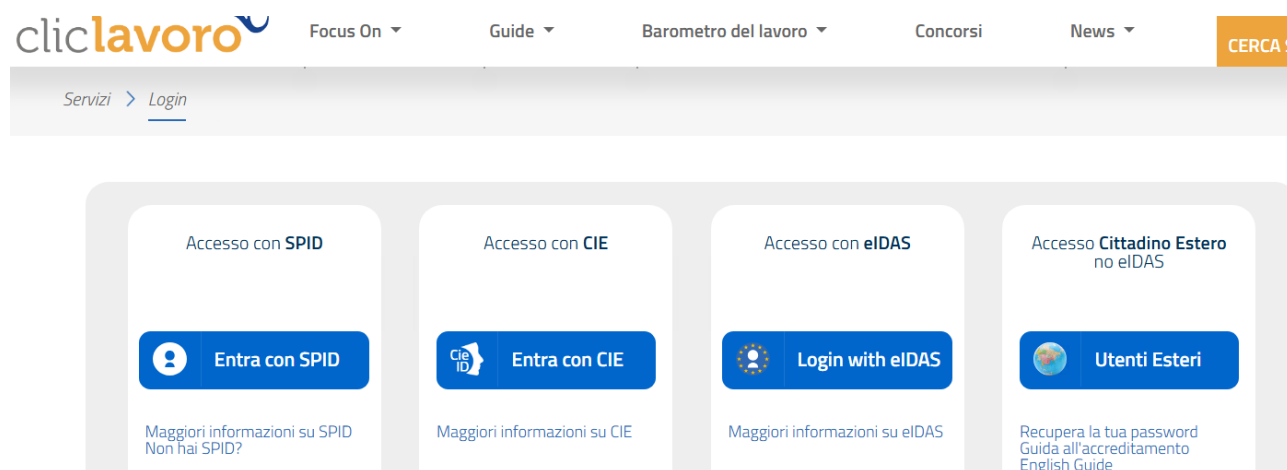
cliclavoro

Focus On Guide Barometro del lavoro Concorsi News CERCA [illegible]

Servizi > Login

Accesso con **SPID**

Entra con SPID

Maggiori informazioni su SPID
Non hai SPID?

Accesso con **CIE**

Cie ID

Entra con CIE

Maggiori informazioni su CIE

Accesso con **eIDAS**

Login with eIDAS

Maggiori informazioni su eIDAS

Accesso **Cittadino Estero** no eIDAS

Utenti Esteri

Recupera la tua password
Guida all'accreditamento
English Guide